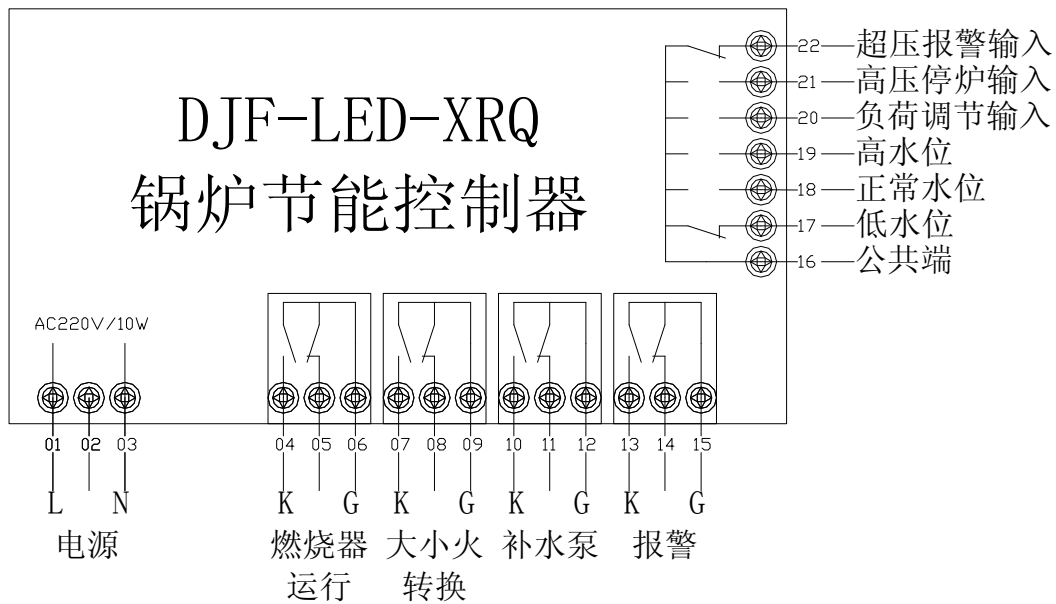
DJF-LED-XRQ
锅炉节能控制器

22 超压报警输入
21 高压停炉输入
20 负荷调节输入
19 高水位
18 正常水位
17 低水位
16 公共端

AC220V/10W

01 02 03 04 05 06 07 08 09 10 11 12 13 14 15

L N
电源

K G
燃烧器运行

K G
大小火转换

K G
补水泵

K G
报警